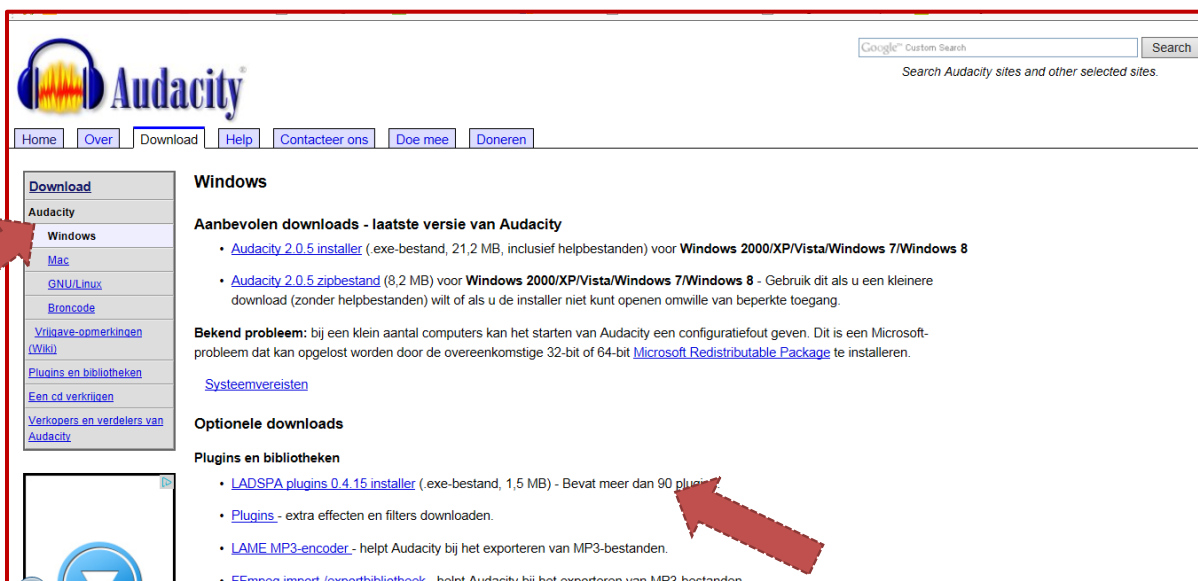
Audacity®

Google™ Custom Search
Search
Search Audacity sites and other selected sites.

Home | Over | Download | Help | Contacteer ons | Doe mee | Doneren

Download
Audacity
Windows
Mac
GNU/Linux
Broncode
Vrijgave-opmerkingen (Wiki)
Plugins en bibliotheken
Een cd verkrijgen
Verkopers en verdelers van Audacity

Windows

Aanbevolen downloads - laatste versie van Audacity

- Audacity 2.0.5 installer (.exe-bestand, 21,2 MB, inclusief helpbestanden) voor Windows 2000/XP/Vista/Windows 7/Windows 8
- Audacity 2.0.5 zipbestand (8,2 MB) voor Windows 2000/XP/Vista/Windows 7/Windows 8 - Gebruik dit als u een kleinere download (zonder helpbestanden) wilt of als u de installer niet kunt openen omwille van beperkte toegang.

Bekend probleem: bij een klein aantal computers kan het starten van Audacity een configuratiefout geven. Dit is een Microsoft-probleem dat kan opgelost worden door de overeenkomstige 32-bit of 64-bit Microsoft Redistributable Package te installeren.

Systeemvereisten

Optionele downloads

Plugins en bibliotheken

- LADSPA plugins 0.4.15 installer (.exe-bestand, 1,5 MB) - Bevat meer dan 90 plugi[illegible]
- Plugins - extra effecten en filters downloaden.
- LAME MP3-encoder - helpt Audacity bij het exporteren van MP3-bestanden.
- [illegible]